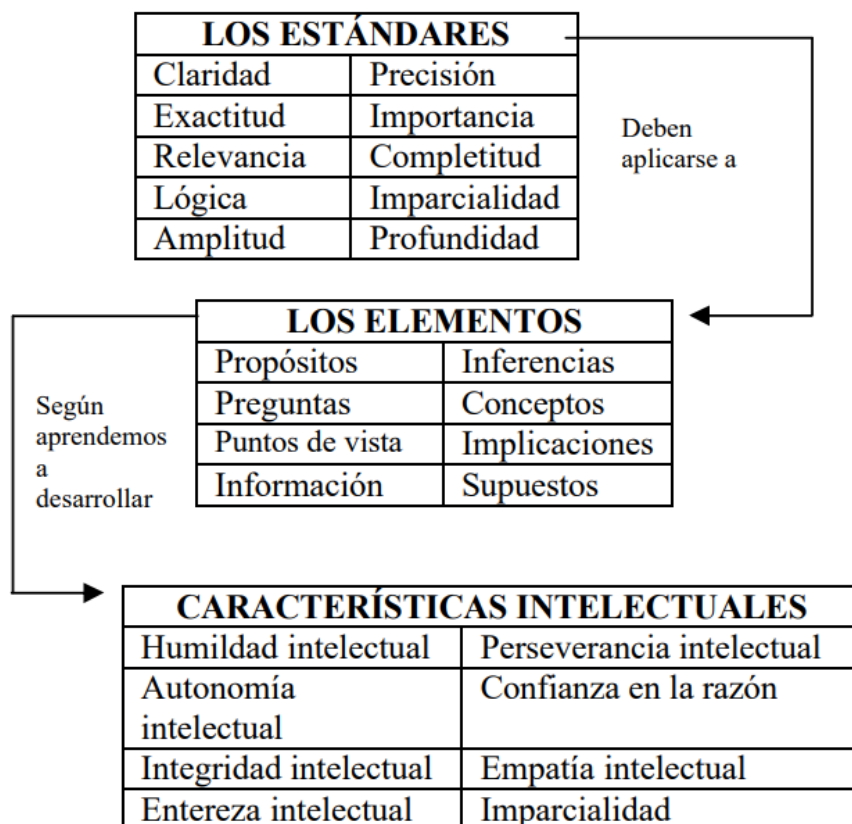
| LOS ESTÁNDARES | |
|---|---|
| Claridad | Precisión |
| Exactitud | Importancia |
| Relevancia | Completitud |
| Lógica | Imparcialidad |
| Amplitud | Profundidad |

Deben aplicarse a

| LOS ELEMENTOS | |
|---|---|
| Propósitos | Inferencias |
| Preguntas | Conceptos |
| Puntos de vista | Implicaciones |
| Información | Supuestos |

Según aprendemos a desarrollar

| CARACTERÍSTICAS INTELECTUALES | |
|---|---|
| Humildad intelectual | Perseverancia intelectual |
| Autonomía intelectual | Confianza en la razón |
| Integridad intelectual | Empatía intelectual |
| Entereza intelectual | Imparcialidad |